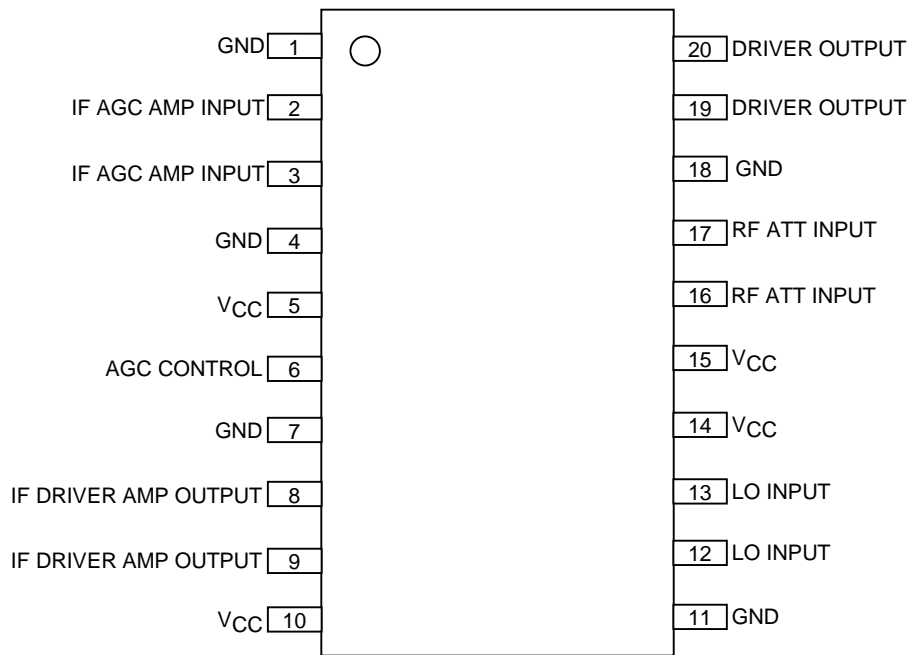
GND 1
IF AGC AMP INPUT 2
IF AGC AMP INPUT 3
GND 4
$V_{CC}$ 5
AGC CONTROL 6
GND 7
IF DRIVER AMP OUTPUT 8
IF DRIVER AMP OUTPUT 9
$V_{CC}$ 10

20 DRIVER OUTPUT
19 DRIVER OUTPUT
18 GND
17 RF ATT INPUT
16 RF ATT INPUT
15 $V_{CC}$
14 $V_{CC}$
13 LO INPUT
12 LO INPUT
11 GND